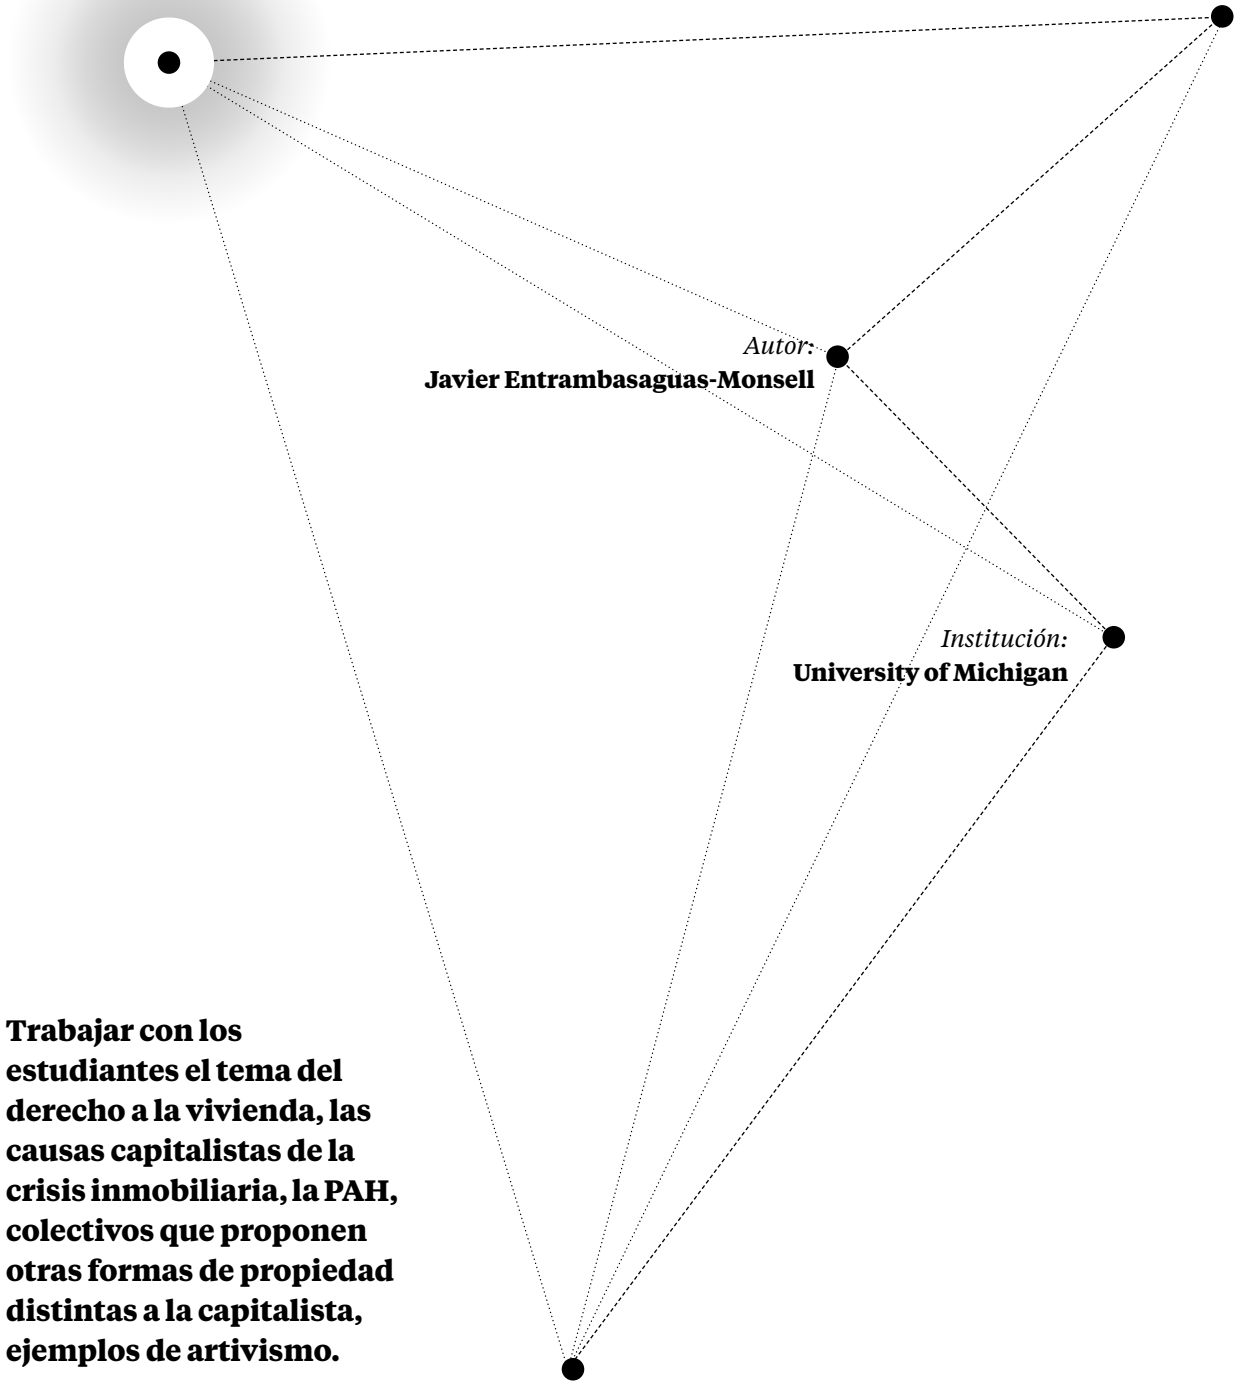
Autor:
Javier Entrambasaguas-Monsell

Institución:
University of Michigan

Trabajar con los estudiantes el tema del derecho a la vivienda, las causas capitalistas de la crisis inmobiliaria, la PAH, colectivos que proponen otras formas de propiedad distintas a la capitalista, ejemplos de artivismo.